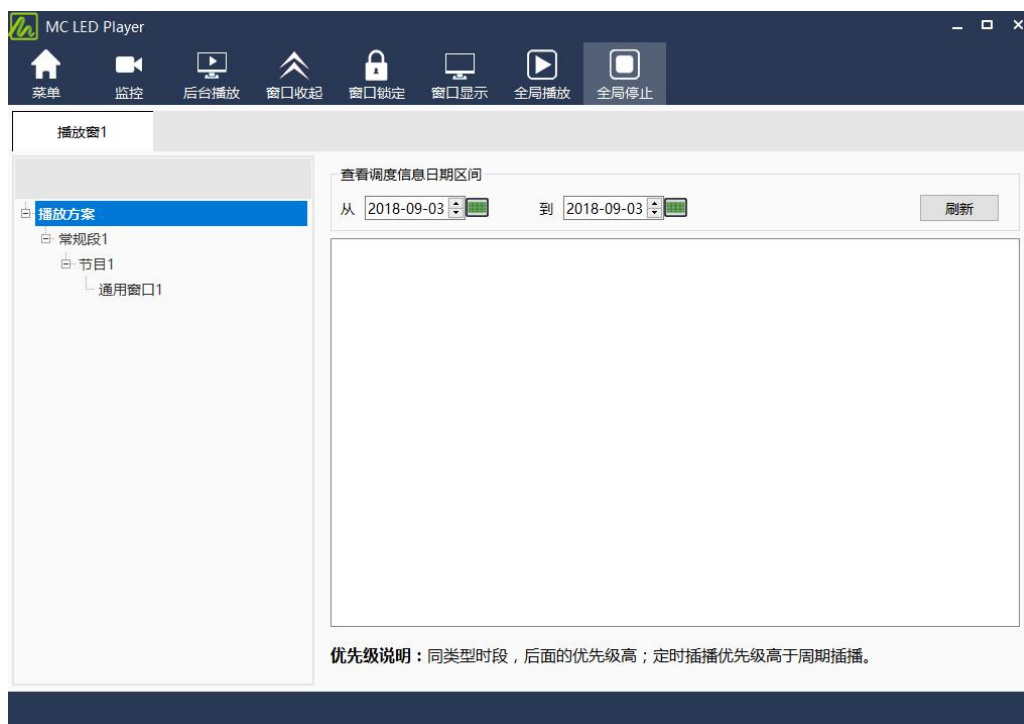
MC LED Player

菜单 监控 后台播放 窗口收起 窗口锁定 窗口显示 全局播放 全局停止

播放窗1

播放方案
常规段1
节目1
通用窗口1

查看调度信息日期区间

从 2018-09-03 到 2018-09-03

刷新

**优先级说明：**同类型时段，后面的优先级高；定时插播优先级高于周期插播。